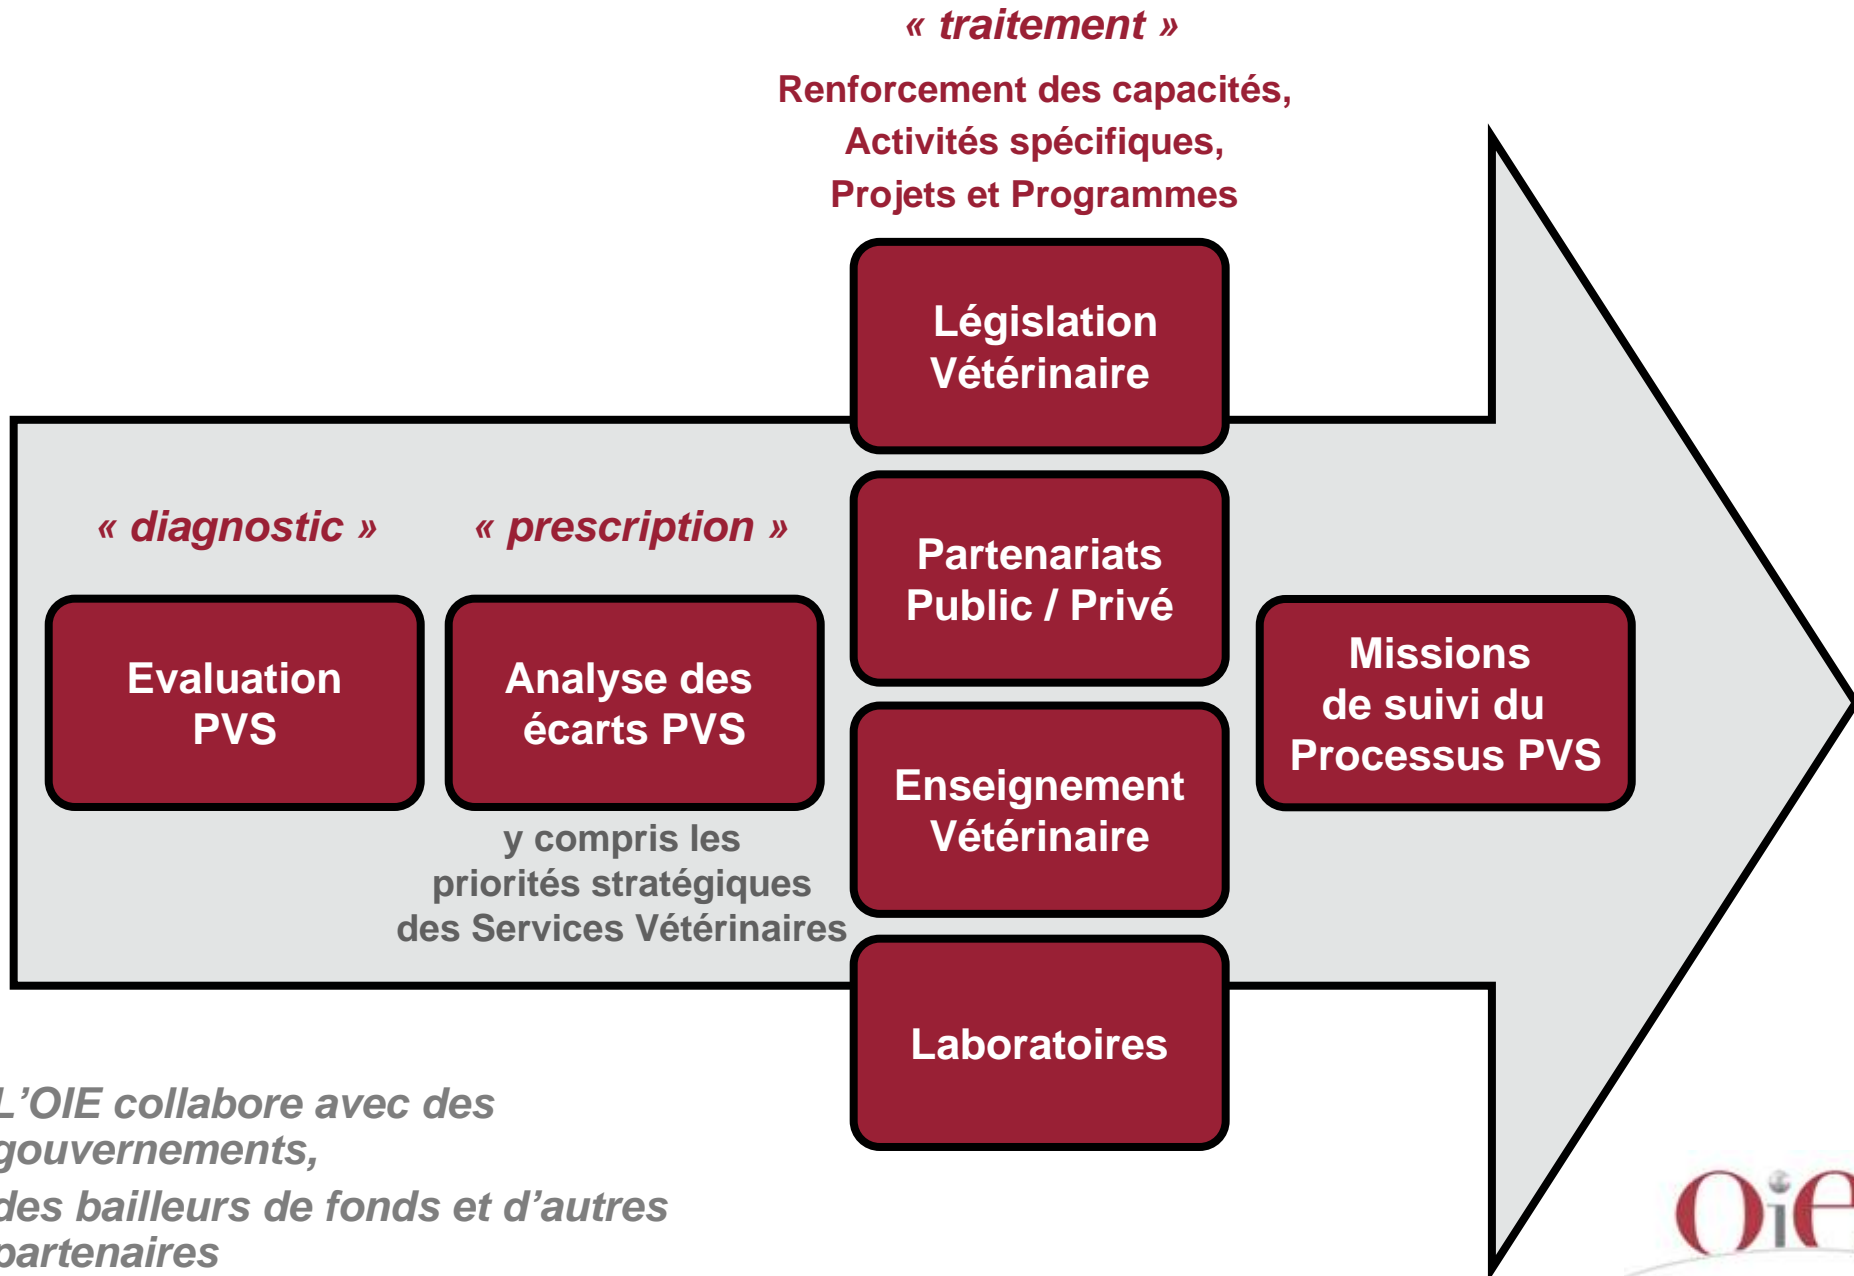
« traitement »

Renforcement des capacités, Activités spécifiques, Projets et Programmes

Législation Vétérinaire

« diagnostic »

« prescription »

Partenariats Public / Privé

Evaluation PVS

Analyse des écarts PVS

Missions de suivi du Processus PVS

Enseignement Vétérinaire

y compris les priorités stratégiques des Services Vétérinaires

Laboratoires

L'OIE collabore avec des gouvernements,

des bailleurs de fonds et d'autres partenaires

OIE